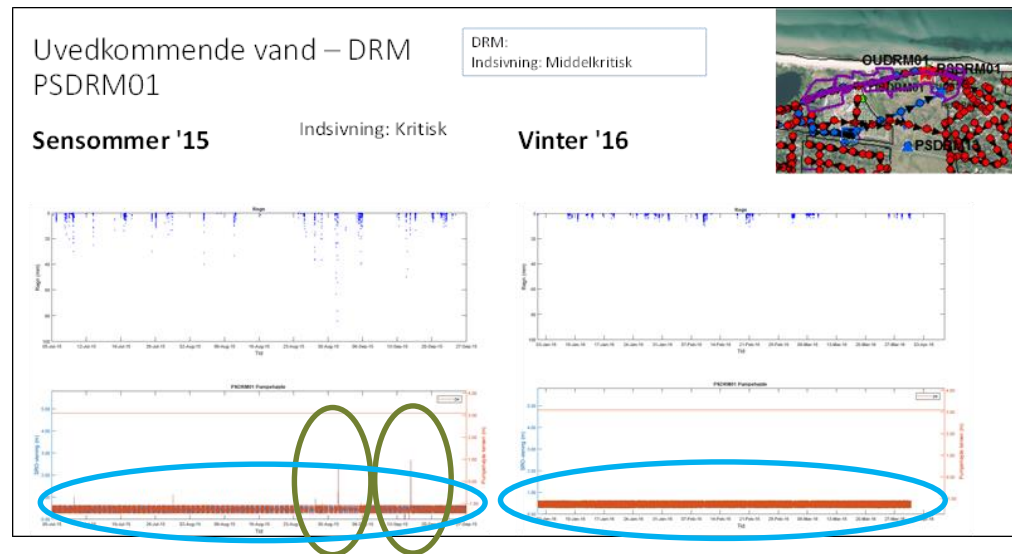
Uvedkommende vand – DRM PSDRM01

DRM:
Indsivning: Middelkritisk

OUDRM01
PSDRM01
PSDRM13

Sensommer '15

Indsivning: Kritisk

Vinter '16

Regn

Regn (mm)

Tid

PSDRM01 Pumpehøjde

Tid

Regn

Regn (mm)

Tid

PSDRM01 Pumpehøjde

Tid